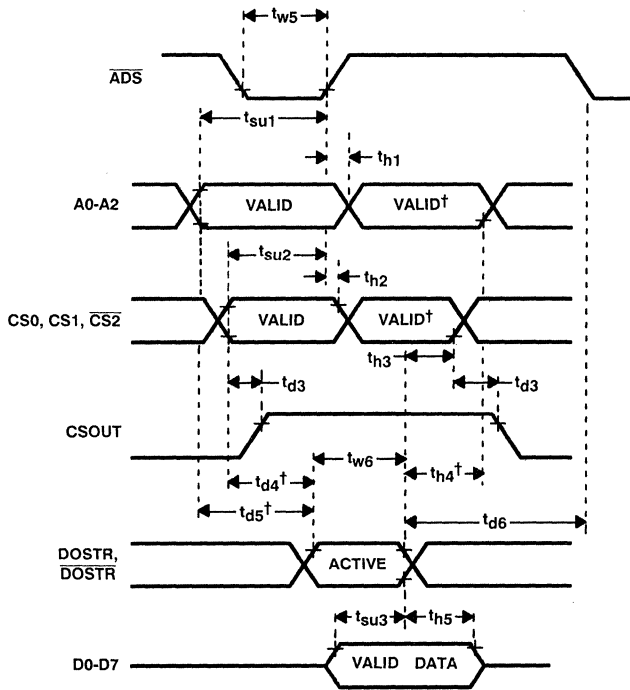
$t_{w5}$

$\overline{ADS}$

$t_{su1}$

$t_{h1}$

A0-A2

VALID

VALID†

$t_{su2}$

$t_{h2}$

CS0, CS1, $\overline{CS2}$

VALID

VALID†

$t_{h3}$

$t_{d3}$

$t_{d3}$

CSOUT

$t_{w6}$

$t_{d4}$†

$t_{h4}$†

$t_{d5}$†

$t_{d6}$

DOSTR, $\overline{DOSTR}$

ACTIVE

$t_{su3}$

$t_{h5}$

D0-D7

VALID DATA